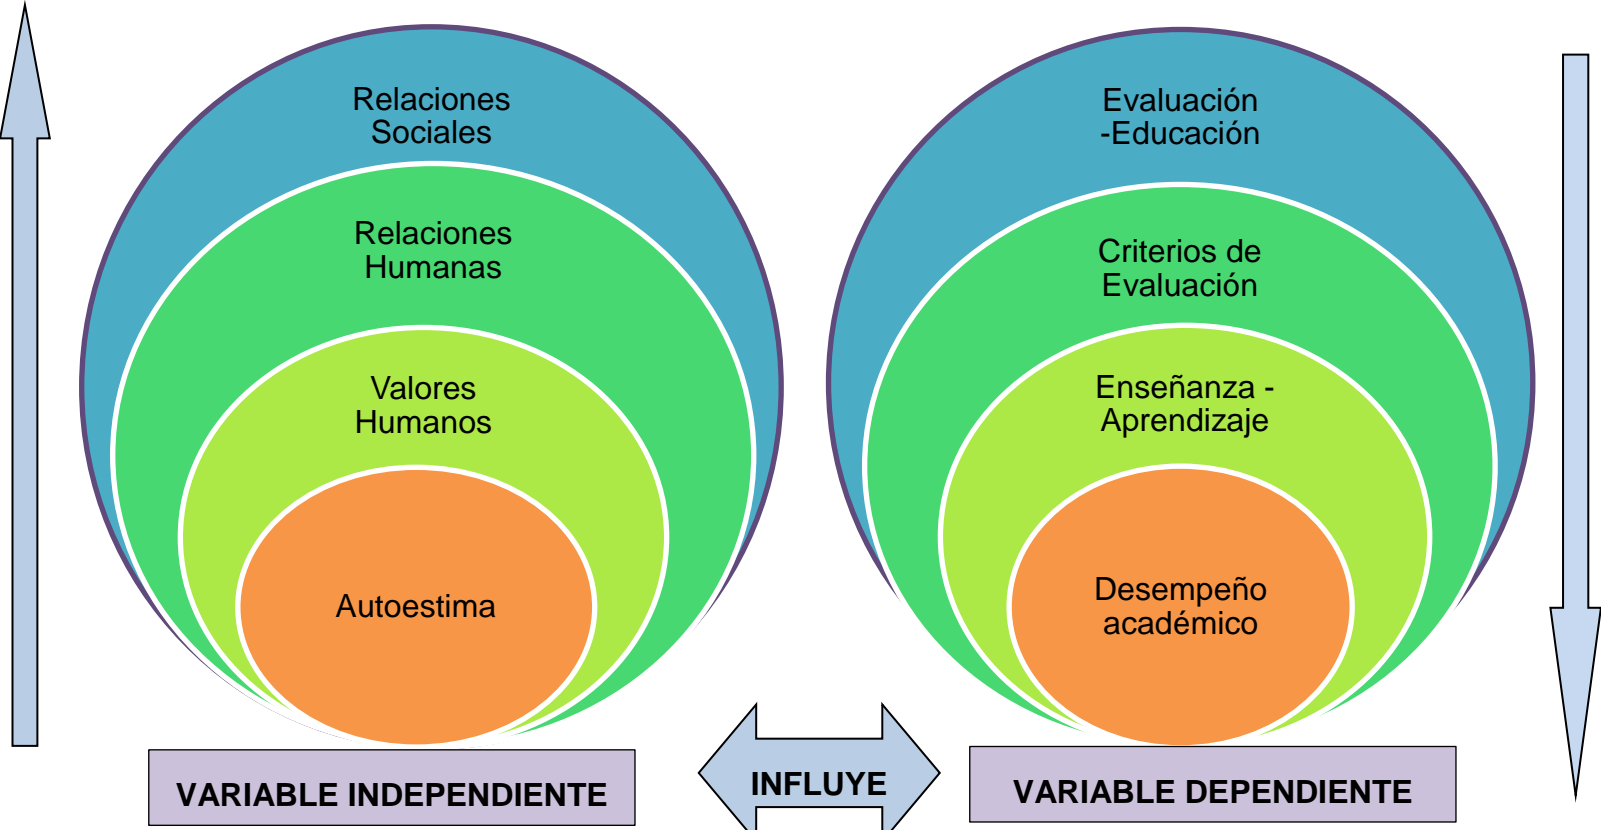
Relaciones Sociales

Relaciones Humanas

Valores Humanos

Autoestima

Evaluación -Educación

Criterios de Evaluación

Enseñanza - Aprendizaje

Desempeño académico

VARIABLE INDEPENDIENTE

INFLUYE

VARIABLE DEPENDIENTE